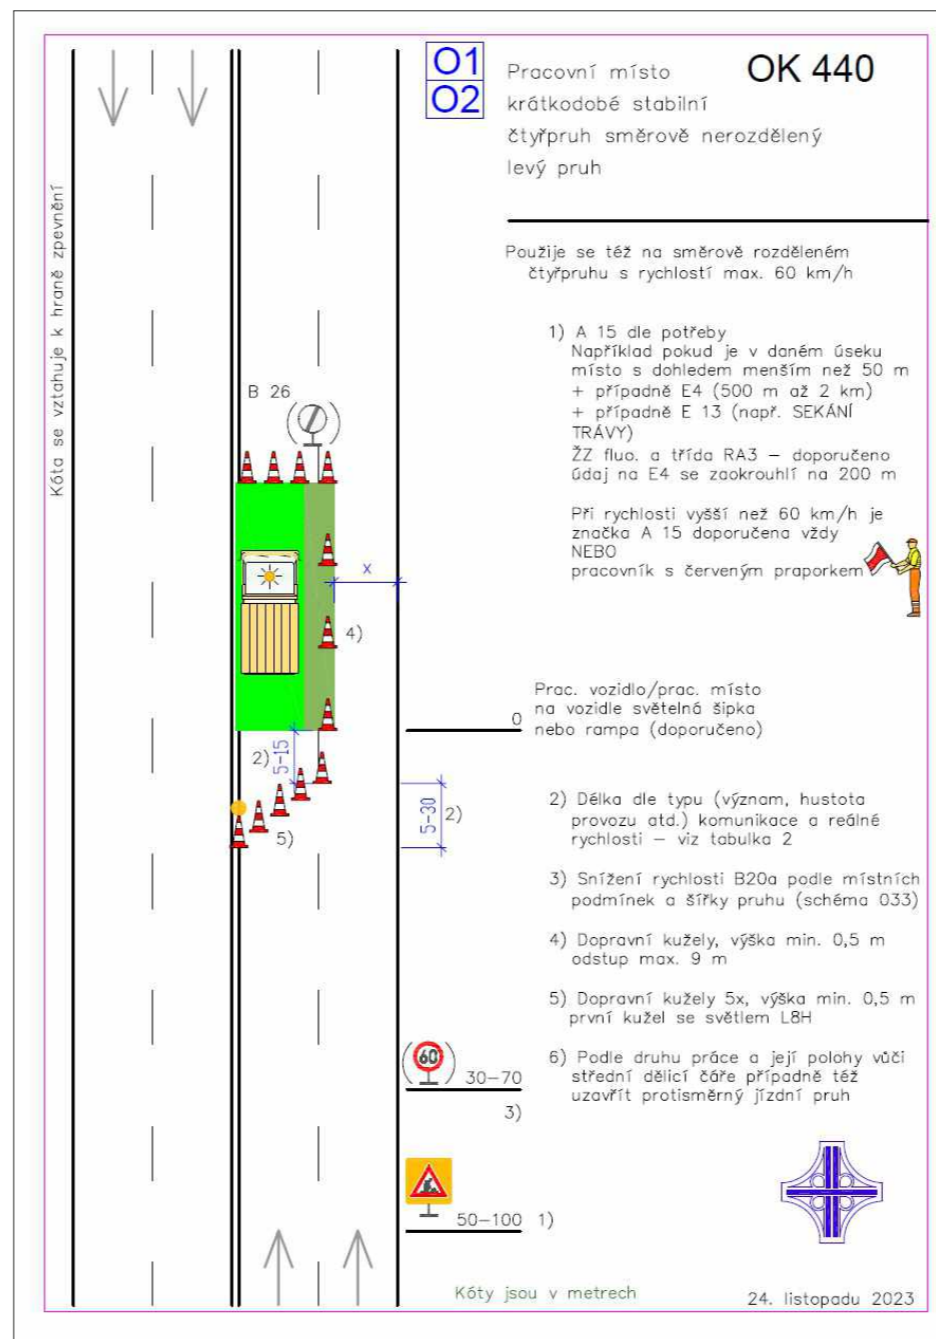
O1
O2

Pracovní místo
krátkodobé stabilní
čtyřpruh směrově nerozdělený
levý pruh

OK 440

Kóta se vztahuje k hraně zpevnění

Použije se též na směrově rozděleném čtyřpruhu s rychlostí max. 60 km/h

1) A 15 dle potřeby
Například pokud je v daném úseku místo s dohledem menším než 50 m
+ případně E4 (500 m až 2 km)
+ případně E 13 (např. SEKÁNÍ TRÁVY)
ŽZ fluo. a třída RA3 – doporučeno
údaj na E4 se zaokrouhlí na 200 m

Při rychlosti vyšší než 60 km/h je značka A 15 doporučena vždy
NEBO
pracovník s červeným praporkem

B 26

x

4)

Prac. vozidlo/prac. místo na vozidle světelná šipka nebo rampa (doporučeno)

0

2)
5–15

5–30
2)

5)

2) Délka dle typu (význam, hustota provozu atd.) komunikace a reálné rychlosti – viz tabulka 2

3) Snížení rychlosti B20a podle místních podmínek a šířky pruhu (schéma 033)

4) Dopravní kužely, výška min. 0,5 m odstup max. 9 m

5) Dopravní kužely 5x, výška min. 0,5 m první kužel se světlem L8H

6) Podle druhu práce a její polohy vůči střední dělicí čáře případně též uzavřít protisměrný jízdní pruh

60
30–70
3)

50–100 1)

Kóty jsou v metrech

24. listopadu 2023